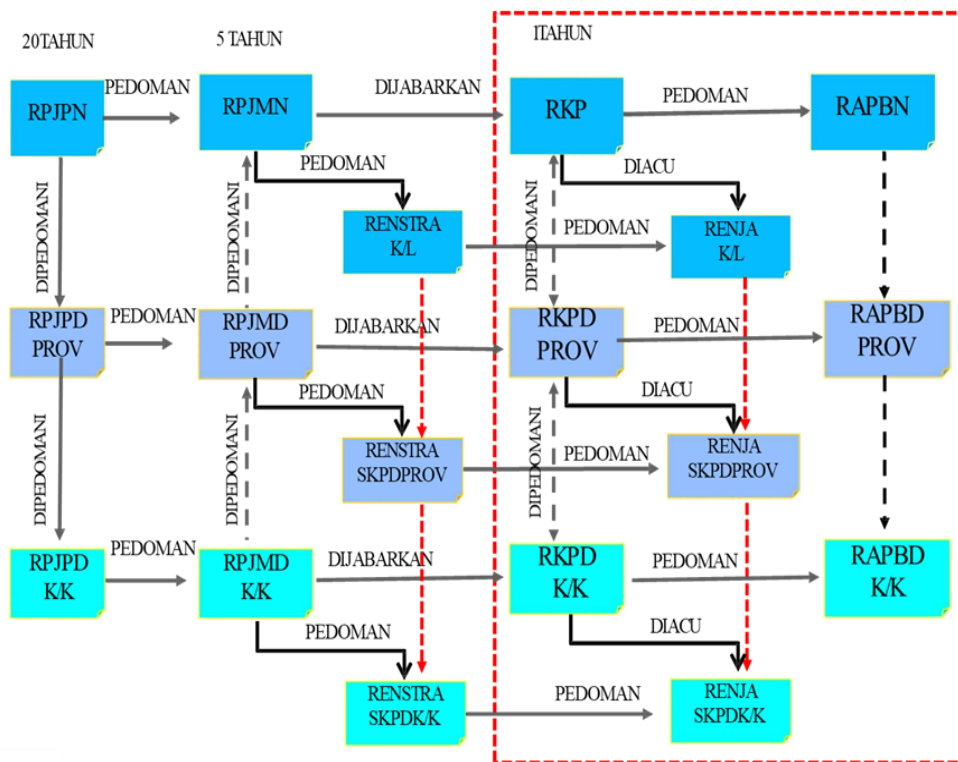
20TAHUN

5 TAHUN

ITAHUN

RPJPN

PEDOMAN

RPJMN

DIJABARKAN

RKP

PEDOMAN

RAPBN

PEDOMAN

DIACU

DIPEDOMANI

DIPEDOMANI

RENSTRA K/L

PEDOMAN

DIPEDOMANI

RENJA K/L

RPJPD PROV

PEDOMAN

RPJMD PROV

DIJABARKAN

RKPD PROV

PEDOMAN

RAPBD PROV

PEDOMAN

DIACU

DIPEDOMANI

DIPEDOMANI

RENSTRA SKPDPROV

PEDOMAN

DIPEDOMANI

RENJA SKPDPROV

RPJPD K/K

PEDOMAN

RPJMD K/K

DIJABARKAN

RKPD K/K

PEDOMAN

RAPBD K/K

PEDOMAN

DIACU

RENSTRA SKPDK/K

PEDOMAN

RENJA SKPDK/K